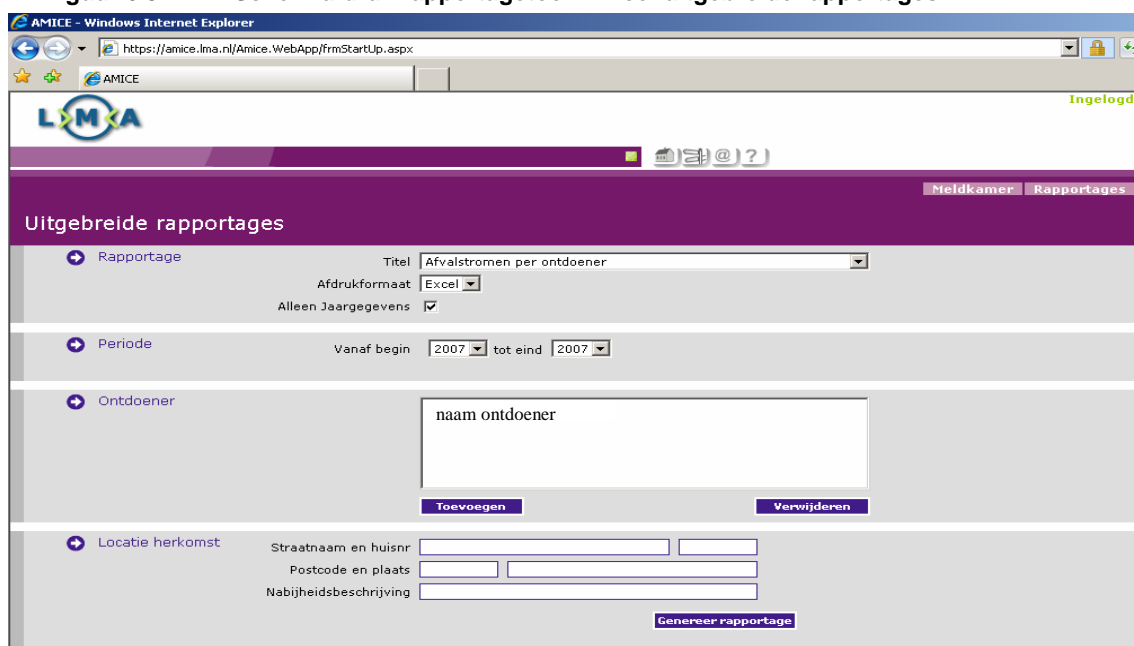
AMICE - Windows Internet Explorer

https://amice.lma.nl/Amice.WebApp/frmStartUp.aspx

AMICE

LMA

Ingelogd

Meldkamer Rapportages

Uitgebreide rapportages

Rapportage

Titel Afvalstromen per ontdoener

Afdrukformaat Excel

Alleen Jaargegevens

Periode

Vanaf begin 2007 tot eind 2007

Ontdoener

naam ontdoener

Toevoegen Verwijderen

Locatie herkomst

Straatnaam en huisnr

Postcode en plaats

Nabijheidsbeschrijving

Genereer rapportage